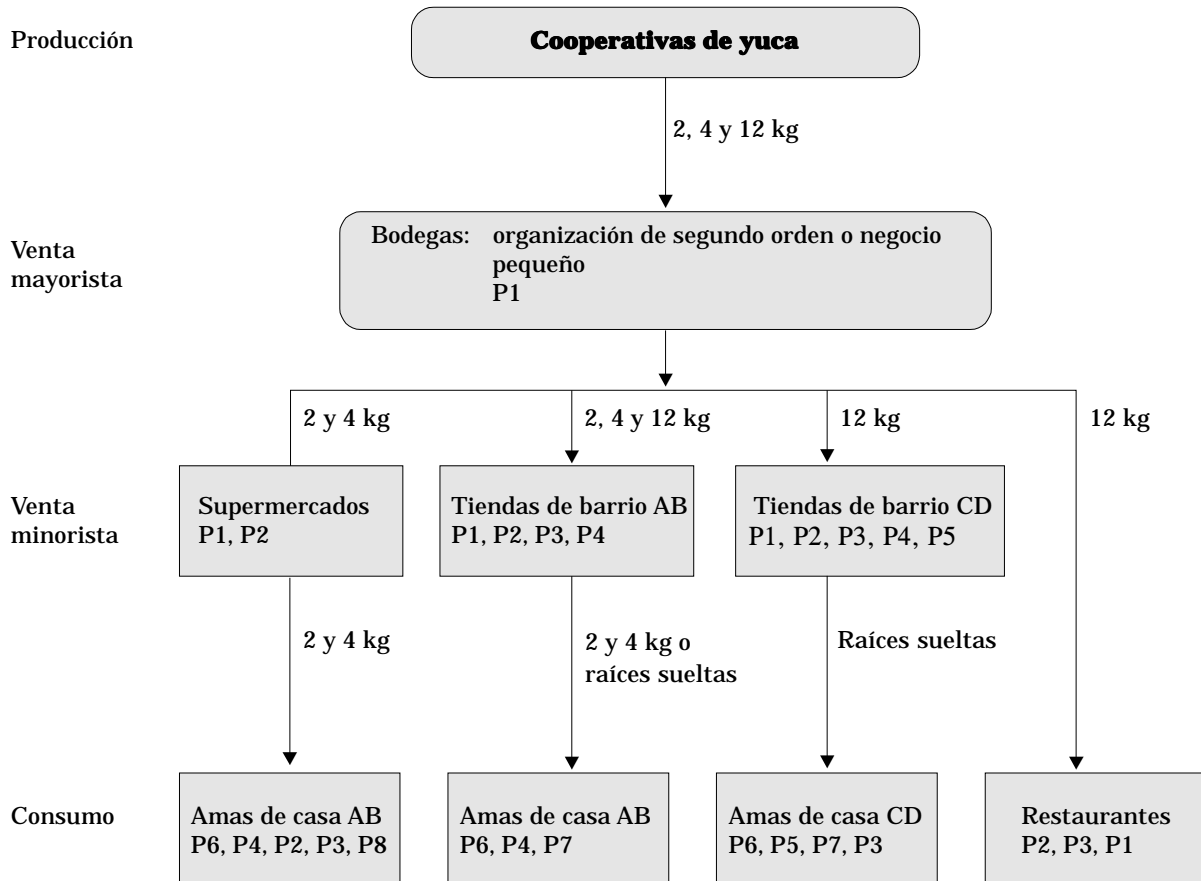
Producción

Cooperativas de yuca

2, 4 y 12 kg

Venta mayorista

Bodegas: organización de segundo orden o negocio pequeño
P1

2 y 4 kg

2, 4 y 12 kg

12 kg

12 kg

Venta minorista

Supermercados
P1, P2

Tiendas de barrio AB
P1, P2, P3, P4

Tiendas de barrio CD
P1, P2, P3, P4, P5

2 y 4 kg

2 y 4 kg o raíces sueltas

Raíces sueltas

Consumo

Amas de casa AB
P6, P4, P2, P3, P8

Amas de casa AB
P6, P4, P7

Amas de casa CD
P6, P5, P7, P3

Restaurantes
P2, P3, P1